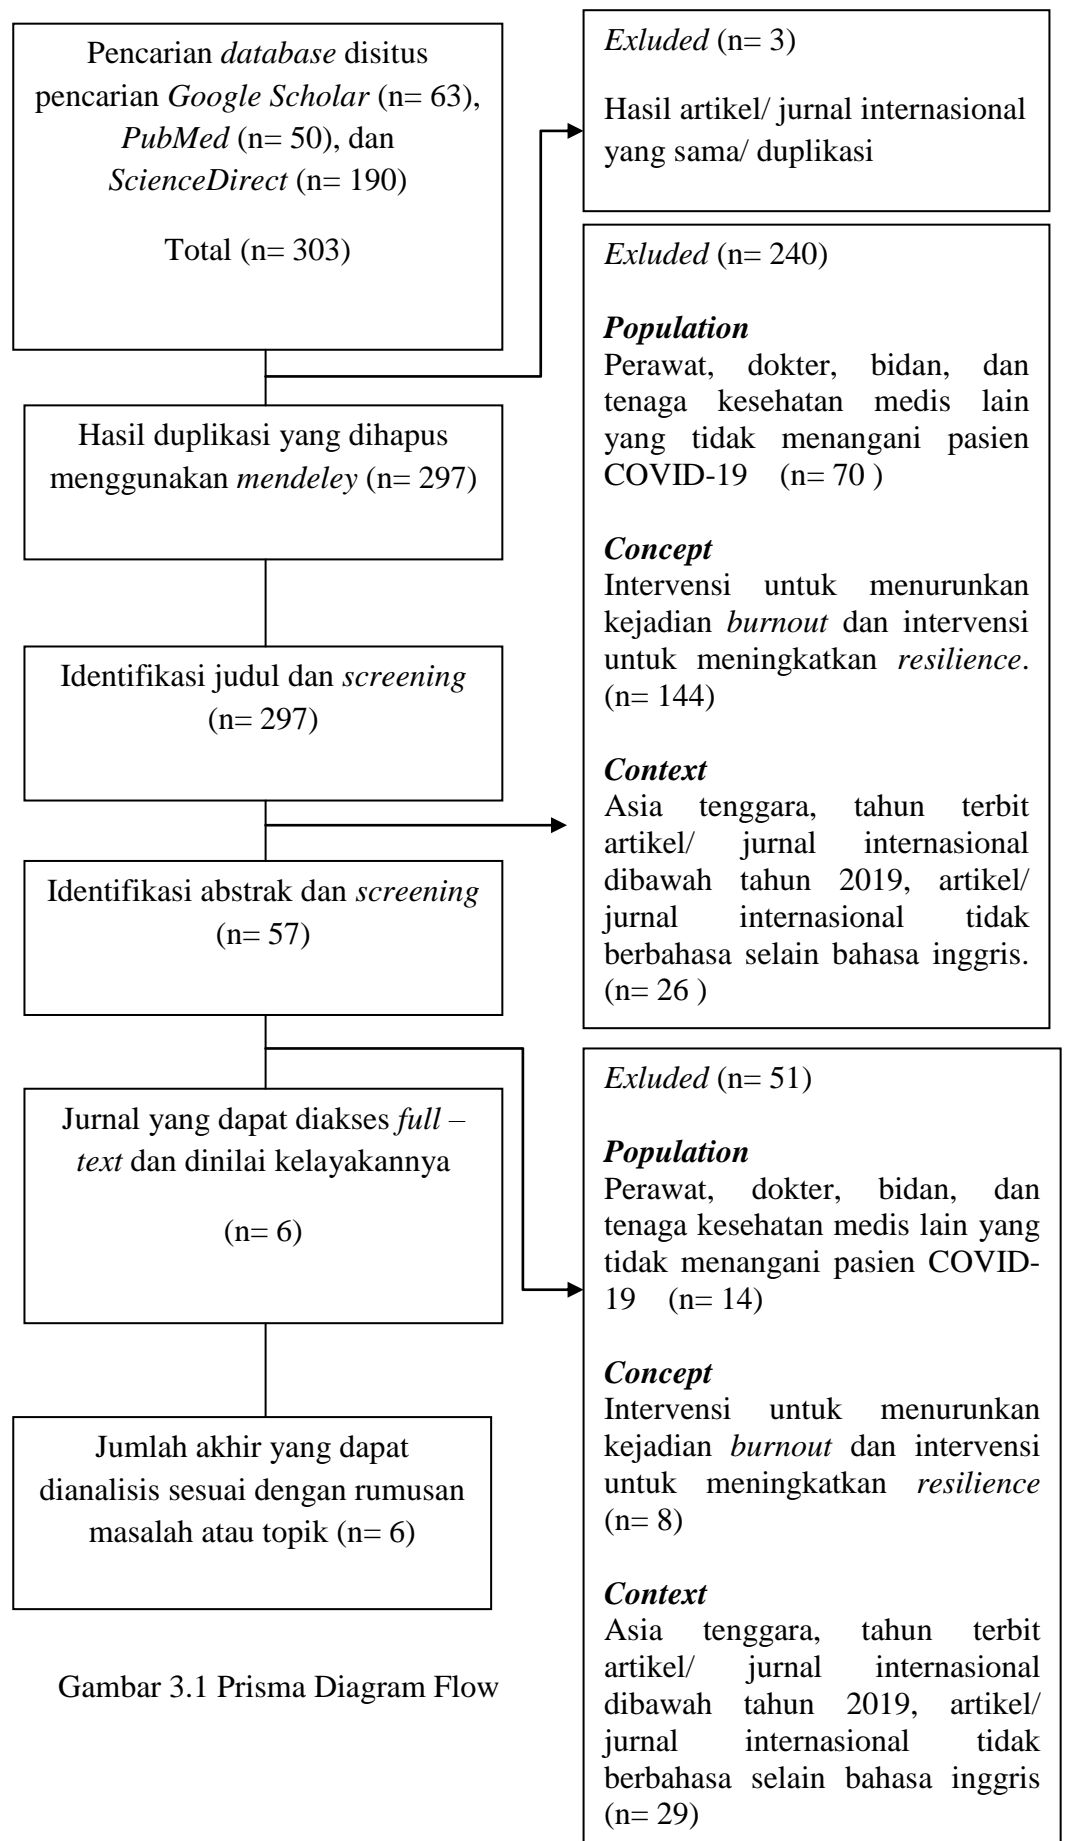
Pencarian database disitus pencarian Google Scholar (n= 63), PubMed (n= 50), dan ScienceDirect (n= 190)

Total (n= 303)

Exluded (n= 3)

Hasil artikel/ jurnal internasional yang sama/ duplikasi

Hasil duplikasi yang dihapus menggunakan mendeley (n= 297)

Exluded (n= 240)

Population
Perawat, dokter, bidan, dan tenaga kesehatan medis lain yang tidak menangani pasien COVID-19 (n= 70 )

Concept
Intervensi untuk menurunkan kejadian burnout dan intervensi untuk meningkatkan resilience. (n= 144)

Context
Asia tenggara, tahun terbit artikel/ jurnal internasional dibawah tahun 2019, artikel/ jurnal internasional tidak berbahasa selain bahasa inggris. (n= 26 )

Identifikasi judul dan screening (n= 297)

Identifikasi abstrak dan screening (n= 57)

Jurnal yang dapat diakses full – text dan dinilai kelayakannya

(n= 6)

Exluded (n= 51)

Population
Perawat, dokter, bidan, dan tenaga kesehatan medis lain yang tidak menangani pasien COVID-19 (n= 14)

Concept
Intervensi untuk menurunkan kejadian burnout dan intervensi untuk meningkatkan resilience (n= 8)

Context
Asia tenggara, tahun terbit artikel/ jurnal internasional dibawah tahun 2019, artikel/ jurnal internasional tidak berbahasa selain bahasa inggris (n= 29)

Jumlah akhir yang dapat dianalisis sesuai dengan rumusan masalah atau topik (n= 6)

Gambar 3.1 Prisma Diagram Flow